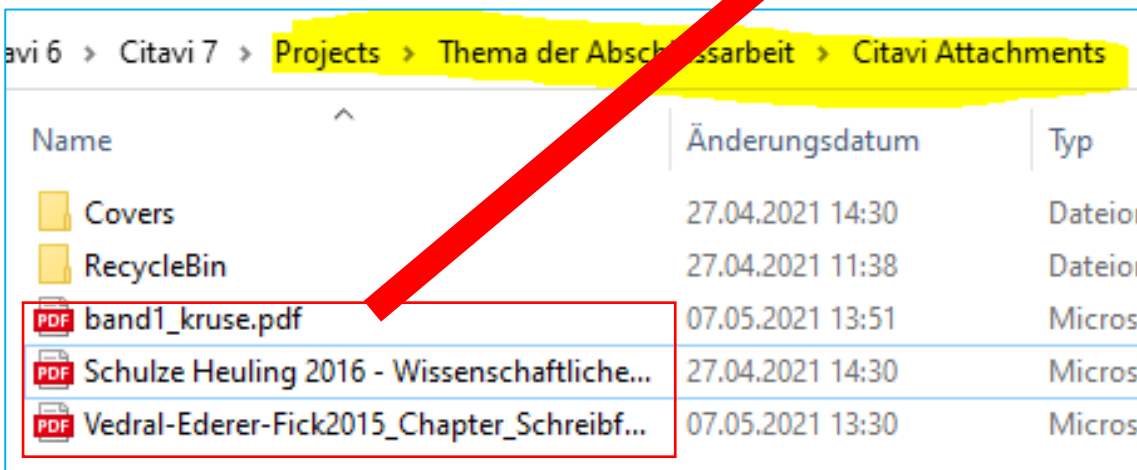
avi 6 > Citavi 7 > Projects > Thema der Absch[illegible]ssarbeit > Citavi Attachments

| Name | Änderungsdatum | Typ |
|---|---|---|
| Covers | 27.04.2021 14:30 | Dateio |
| RecycleBin | 27.04.2021 11:38 | Dateio |
| band1_kruse.pdf | 07.05.2021 13:51 | Micros |
| Schulze Heuling 2016 - Wissenschaftliche... | 27.04.2021 14:30 | Micros |
| Vedral-Ederer-Fick2015_Chapter_Schreibf... | 07.05.2021 13:30 | Micros |